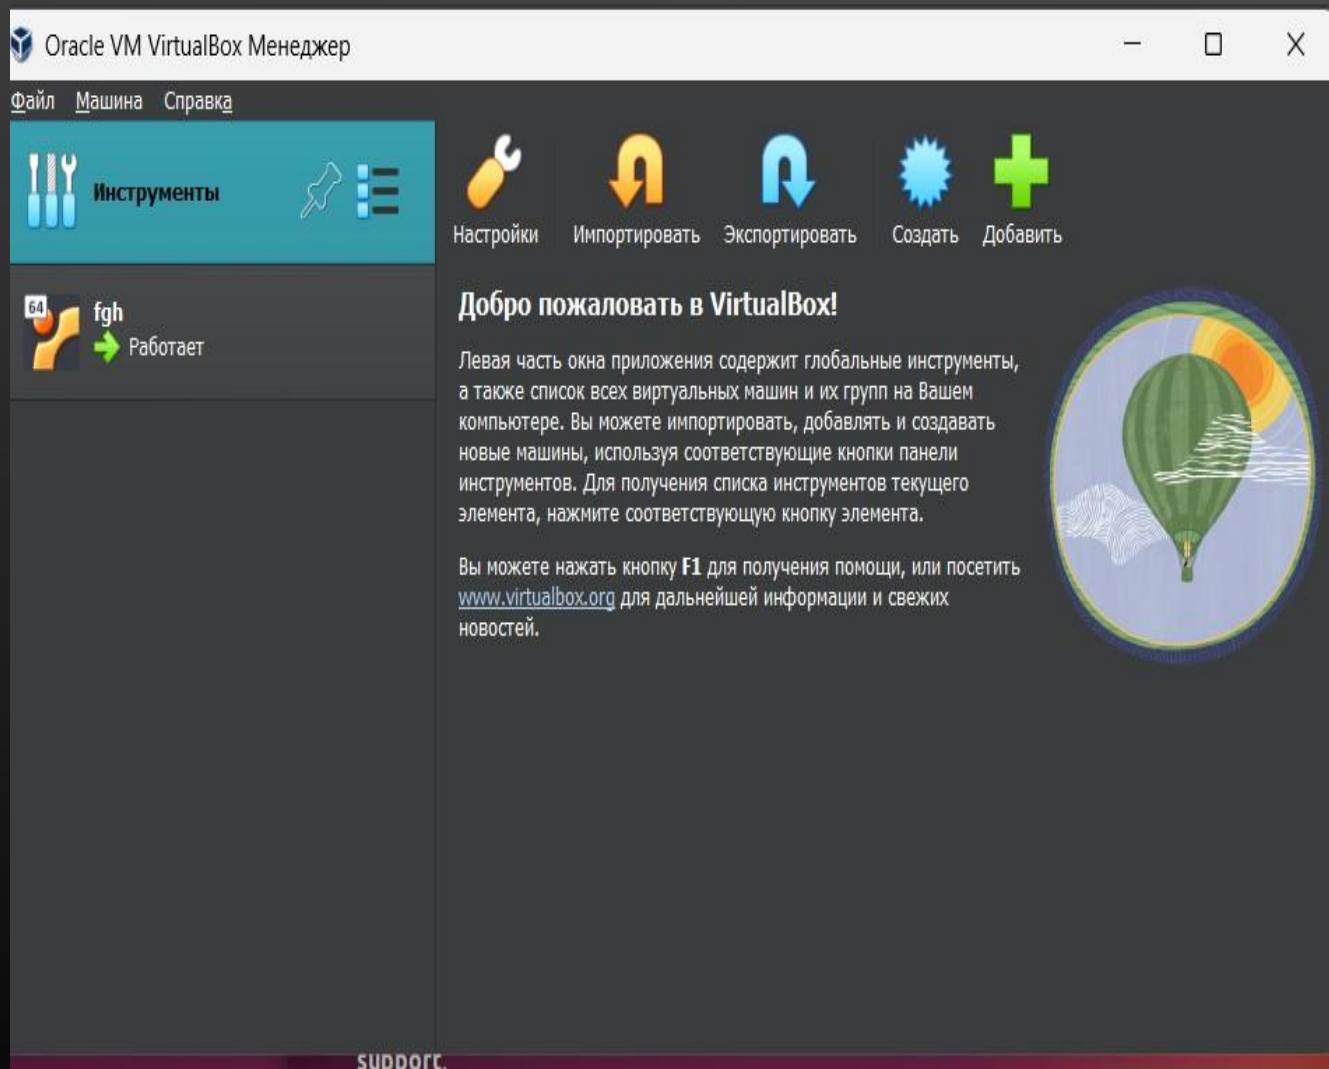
Oracle VM VirtualBox Менеджер

Файл Машина Справка

Инструменты

64

fgh
Работает

Настройки Импортировать Экспортировать Создать Добавить

Добро пожаловать в VirtualBox!

Левая часть окна приложения содержит глобальные инструменты, а также список всех виртуальных машин и их групп на Вашем компьютере. Вы можете импортировать, добавлять и создавать новые машины, используя соответствующие кнопки панели инструментов. Для получения списка инструментов текущего элемента, нажмите соответствующую кнопку элемента.

Вы можете нажать кнопку **F1** для получения помощи, или посетить www.virtualbox.org для дальнейшей информации и свежих новостей.

support.